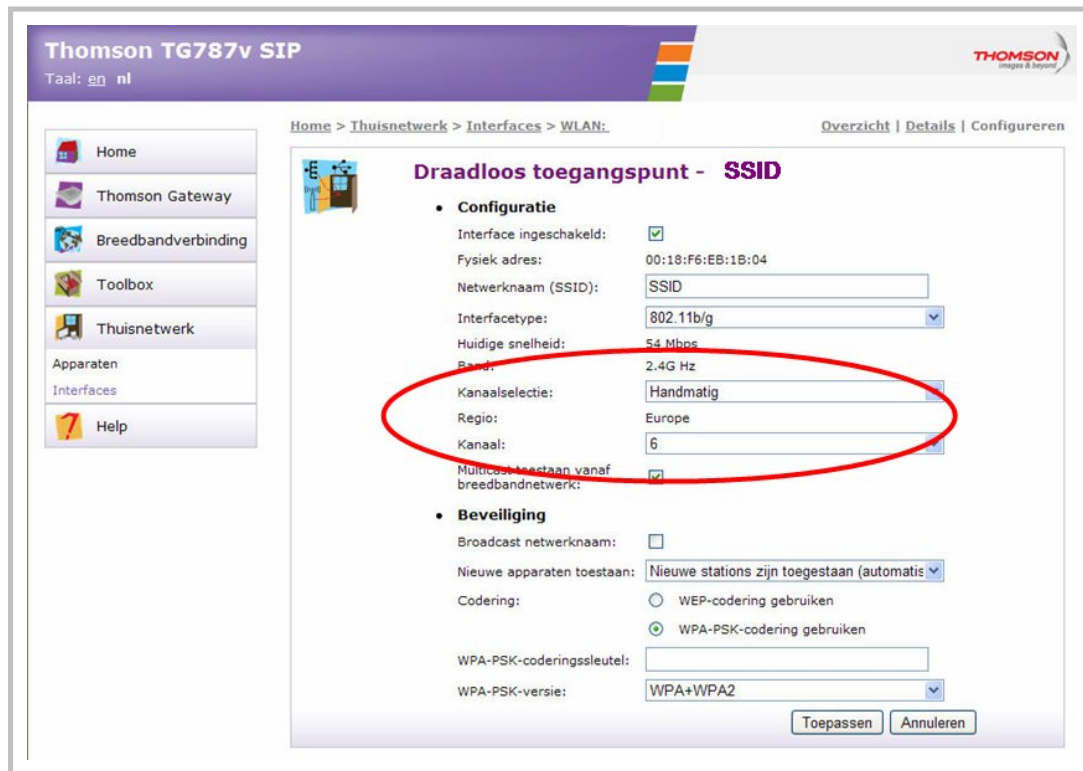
Thomson TG787v SIP
Taal: en nl

THOMSON
images & beyond

Home > Thuisnetwerk > Interfaces > WLAN:

Overzicht | Details | Configureren

Home
Thomson Gateway
Breedbandverbinding
Toolbox
Thuisnetwerk
Apparaten
Interfaces
Help

Draadloos toegangspunt - SSID

• Configuratie

Interface ingeschakeld:
Fysiek adres: 00:18:F6:EB:1B:04
Netwerknaam (SSID): SSID
Interfacetype: 802.11b/g
Huidige snelheid: 54 Mbps
Band: 2.4G Hz
Kanaalselectie: Handmatig
Regio: Europe
Kanaal: 6
Multicast toestaan vanaf breedbandnetwerk:

• Beveiliging

Broadcast netwerknaam:
Nieuwe apparaten toestaan: Nieuwe stations zijn toegestaan (automatis
Codering: WEP-codering gebruiken
WPA-PSK-codering gebruiken
WPA-PSK-coderingssleutel:
WPA-PSK-versie: WPA+WPA2

Toepassen Annuleren